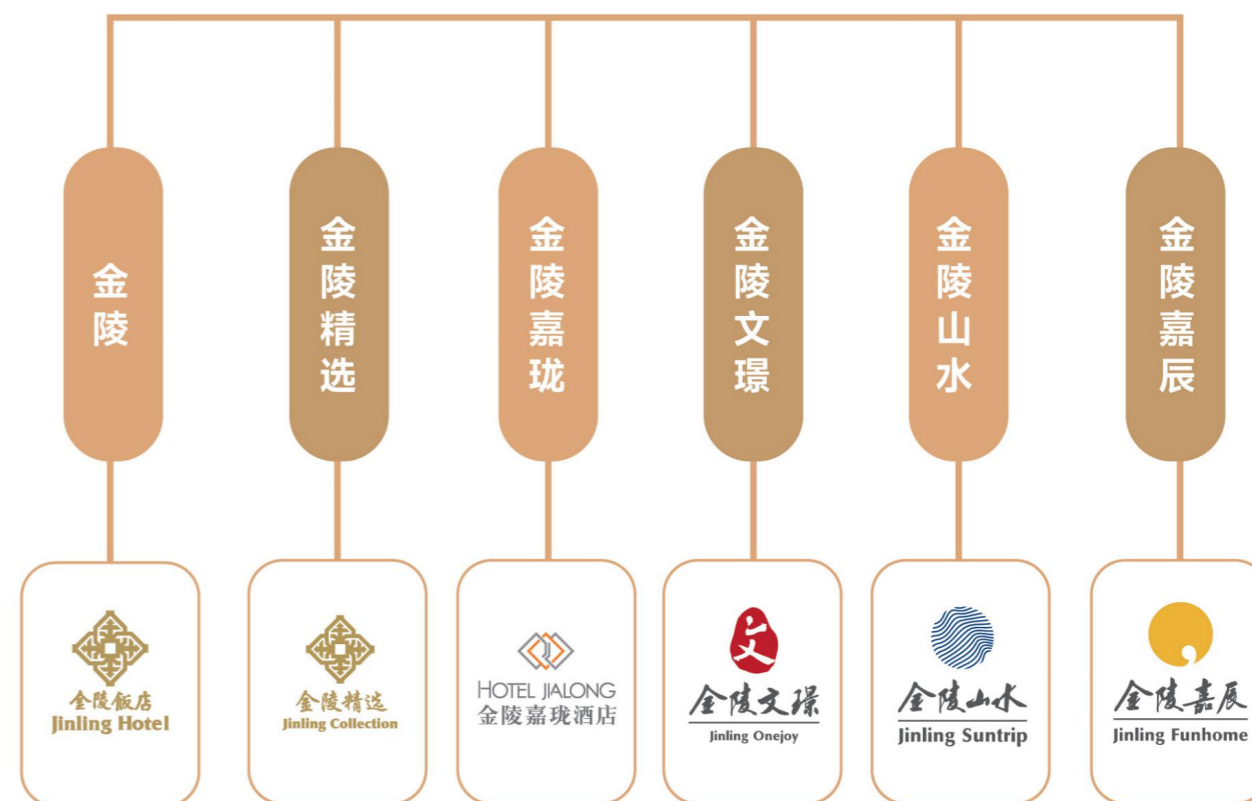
金陵

金陵精选

金陵嘉珑

金陵文璟

金陵山水

金陵嘉辰

金陵飯店
Jinling Hotel

金陵精选
Jinling Collection

HOTEL JIALONG
金陵嘉珑酒店

文
金陵文璟
Jinling Onejoy

金陵山水
Jinling Suntrip

金陵嘉辰
Jinling Funhome